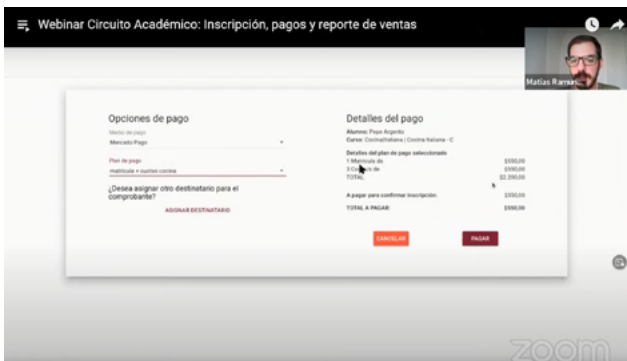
Webinar Circuito Académico: Inscripción, pagos y reporte de ventas

Matías Ramus

Opciones de pago

Medio de pago
Mercado Pago

Plan de pago
matrícula + cuotas cocina

¿Desea asignar otro destinatario para el comprobante?

ASIGNAR DESTINATARIO

Detalles del pago

Alumno: Pepe Argento
Curso: Cocina Italiana | Cocina Italiana - C

Detalles del plan de pago seleccionado
1 Matrícula de $550,00
3 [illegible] de $550,00
TOTAL $2.200,00

A pagar para confirmar inscripción: $550,00

TOTAL A PAGAR: $550,00

CANCELAR

PAGAR

zoom